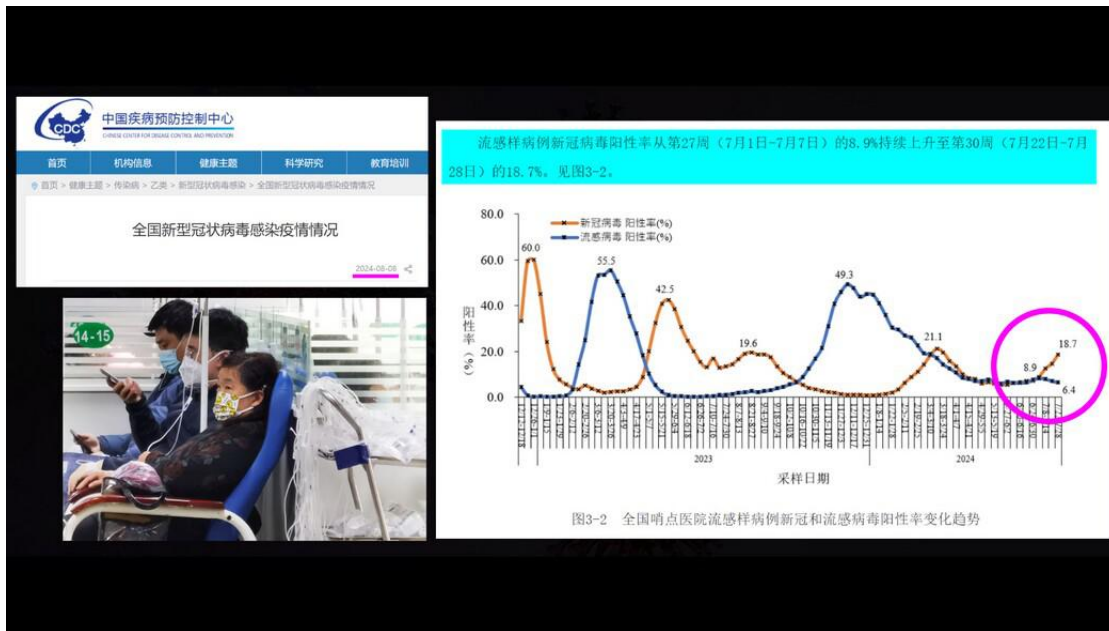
中国疾病预防控制中心
CHINESE CENTER FOR DISEASE CONTROL AND PREVENTION

首页 机构信息 健康主题 科学研究 教育培训

首页 > 健康主题 > 传染病 > 乙类 > 新型冠状病毒感染 > 全国新型冠状病毒感染疫情情况

全国新型冠状病毒感染疫情情况

2024-08-08

14-15

流感样病例新冠病毒阳性率从第27周（7月1日-7月7日）的8.9%持续上升至第30周（7月22日-7月28日）的18.7%。见图3-2。

80.0
新冠病毒 阳性率(%)
流感病毒 阳性率(%)
60.0
55.5
42.5
49.3
40.0
阳性率(%)
19.6
21.1
20.0
8.9
18.7
6.4
0.0

2023
2024
采样日期

图3-2 全国哨点医院流感样病例新冠和流感病毒阳性率变化趋势